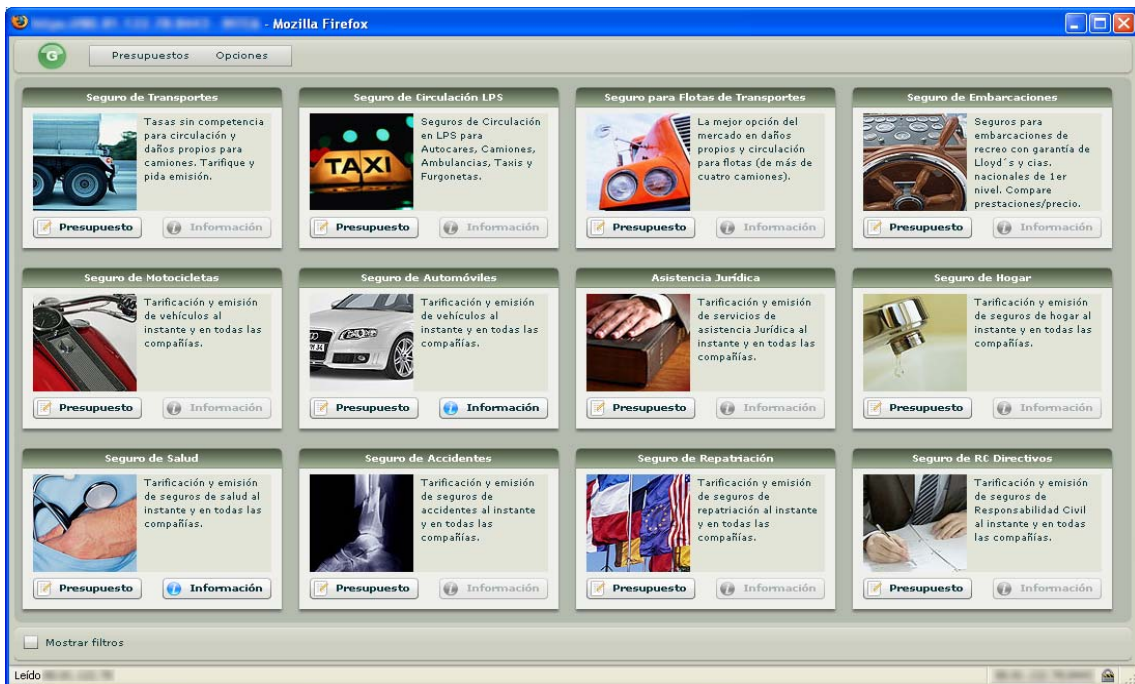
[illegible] - Mozilla Firefox

Presupuestos Opciones

Seguro de Transportes

Tasas sin competencia para circulación y daños propios para camiones. Tarifique y pida emisión.

Presupuesto Información

Seguro de Circulación LPS

TAXI

Seguros de Circulación en LPS para Autocares, Camiones, Ambulancias, Taxis y Furgonetas.

Presupuesto Información

Seguro para Flotas de Transportes

La mejor opción del mercado en daños propios y circulación para flotas (de más de cuatro camiones).

Presupuesto Información

Seguro de Embarcaciones

Seguros para embarcaciones de recreo con garantía de Lloyd´s y cias. nacionales de 1er nivel. Compare prestaciones/precio.

Presupuesto Información

Seguro de Motocicletas

Tarificación y emisión de vehículos al instante y en todas las compañías.

Presupuesto Información

Seguro de Automóviles

Tarificación y emisión de vehículos al instante y en todas las compañías.

Presupuesto Información

Asistencia Jurídica

Tarificación y emisión de servicios de asistencia Jurídica al instante y en todas las compañías.

Presupuesto Información

Seguro de Hogar

Tarificación y emisión de seguros de hogar al instante y en todas las compañías.

Presupuesto Información

Seguro de Salud

Tarificación y emisión de seguros de salud al instante y en todas las compañías.

Presupuesto Información

Seguro de Accidentes

Tarificación y emisión de seguros de accidentes al instante y en todas las compañías.

Presupuesto Información

Seguro de Repatriación

Tarificación y emisión de seguros de repatriación al instante y en todas las compañías.

Presupuesto Información

Seguro de RC Directivos

Tarificación y emisión de seguros de Responsabilidad Civil al instante y en todas las compañías.

Presupuesto Información

Mostrar filtros

Leído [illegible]